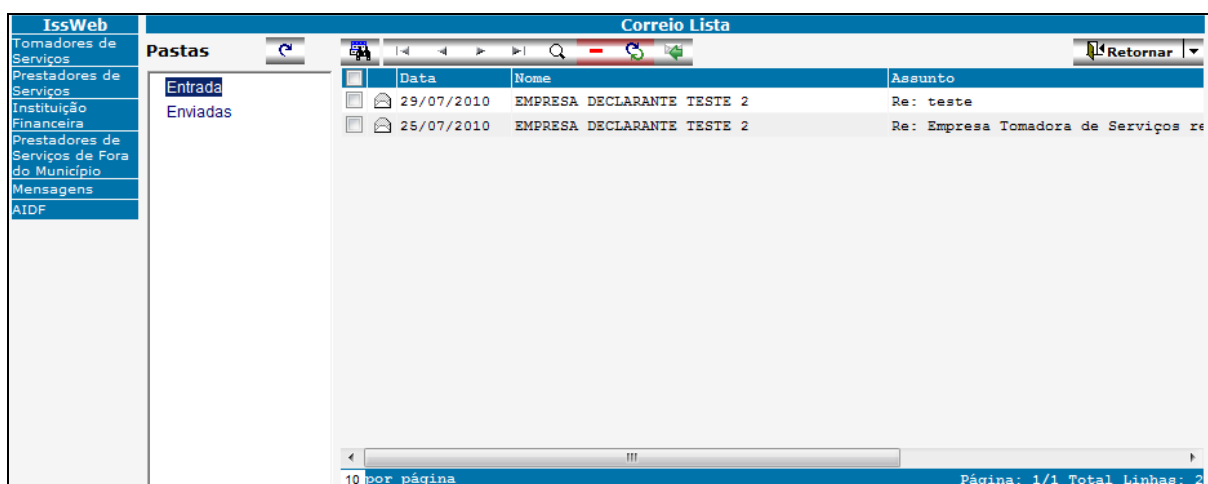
IssWeb

Tomadores de Serviços

Prestadores de Serviços

Instituição Financeira

Prestadores de Serviços de Fora do Município

Mensagens

AIDF

Correio Lista

Pastas

Entrada

Enviadas

Retornar

| | Data | Nome | Assunto |
|---|---|---|---|
| | 29/07/2010 | EMPRESA DECLARANTE TESTE 2 | Re: teste |
| | 25/07/2010 | EMPRESA DECLARANTE TESTE 2 | Re: Empresa Tomadora de Serviços re |

10 por página

Página: 1/1 Total Linhas: 2